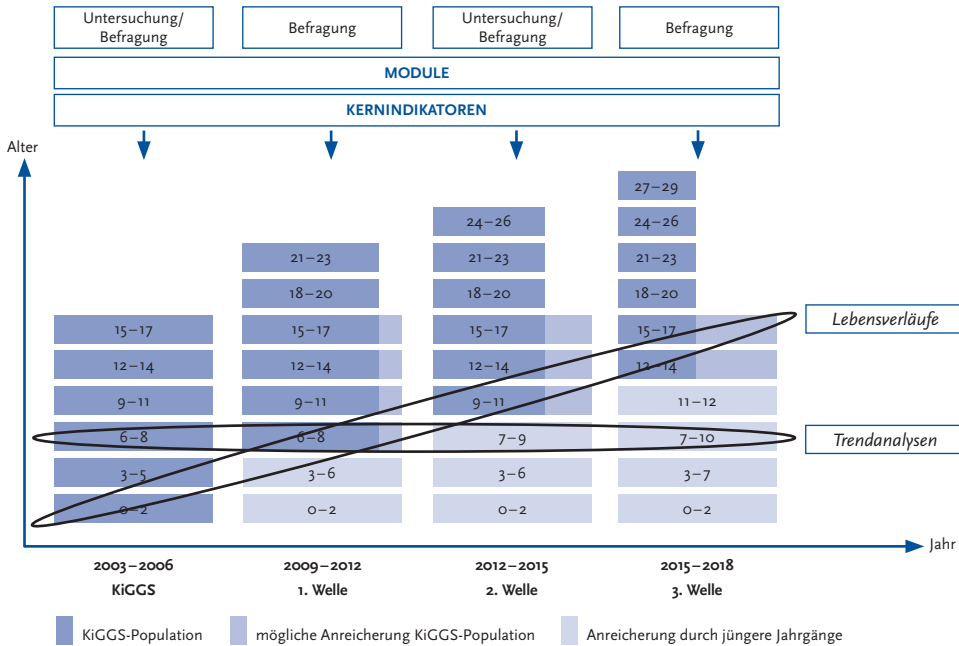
Untersuchung/ Befragung

Befragung

Untersuchung/ Befragung

Befragung

MODULE

KERNINDIKATOREN

Alter

27–29
24–26
21–23
18–20
15–17
12–14
11–12
7–10
3–7
0–2

24–26
21–23
18–20
15–17
12–14
9–11
7–9
3–6
0–2

21–23
18–20
15–17
12–14
9–11
6–8
3–6
0–2

15–17
12–14
9–11
6–8
3–5
0–2

Lebensverläufe

Trendanalysen

Jahr

2003–2006
KiGGS

2009–2012
1. Welle

2012–2015
2. Welle

2015–2018
3. Welle

KiGGS-Population

mögliche Anreicherung KiGGS-Population

Anreicherung durch jüngere Jahrgänge